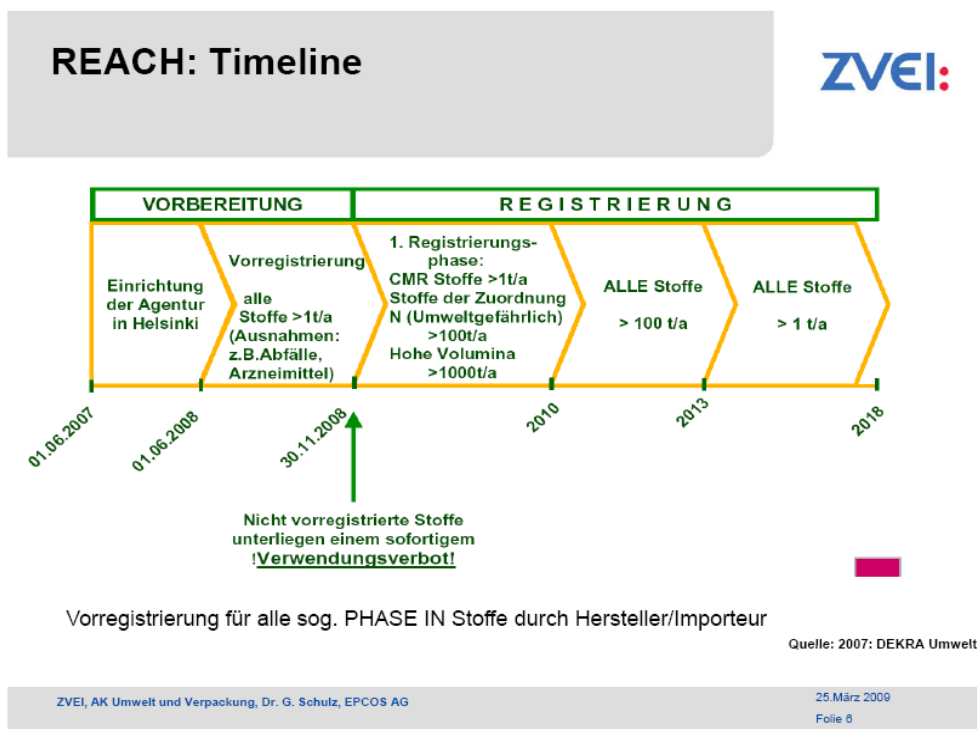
REACH: Timeline

ZVEI:

VORBEREITUNG

REGISTRIERUNG

Einrichtung der Agentur in Helsinki

Vorregistrierung alle Stoffe >1t/a (Ausnahmen: z.B.Abfälle, Arzneimittel)

1. Registrierungsphase: CMR Stoffe >1t/a Stoffe der Zuordnung N (Umweltgefährlich) >100t/a Hohe Volumina >1000t/a

ALLE Stoffe > 100 t/a

ALLE Stoffe > 1 t/a

01.06.2007

01.06.2008

30.11.2008

2010

2013

2018

Nicht vorregistrierte Stoffe unterliegen einem sofortigem !Verwendungsverbot!

Vorregistrierung für alle sog. PHASE IN Stoffe durch Hersteller/Importeur

Quelle: 2007: DEKRA Umwelt

ZVEI, AK Umwelt und Verpackung, Dr. G. Schulz, EPCOS AG

25.März 2009

Folie 6